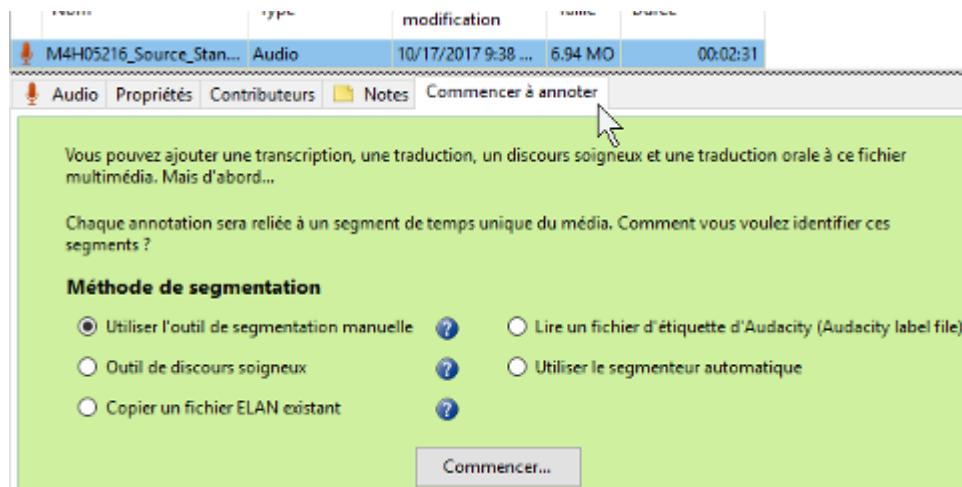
| Nom | Type | modification | Taille | Durée |
|---|---|---|---|---|
| M4H05216_Source_Stan... | Audio | 10/17/2017 9:38 ... | 6.94 MO | 00:02:31 |

Audio | Propriétés | Contributeurs | Notes | Commencer à annoter

Vous pouvez ajouter une transcription, une traduction, un discours soigneux et une traduction orale à ce fichier multimédia. Mais d'abord...

Chaque annotation sera reliée à un segment de temps unique du média. Comment vous voulez identifier ces segments ?

Méthode de segmentation

Utiliser l'outil de segmentation manuelle

Outil de discours soigneux

Copier un fichier ELAN existant

Lire un fichier d'étiquette d'Audacity (Audacity label file)

Utiliser le segmenteur automatique

Commencer...